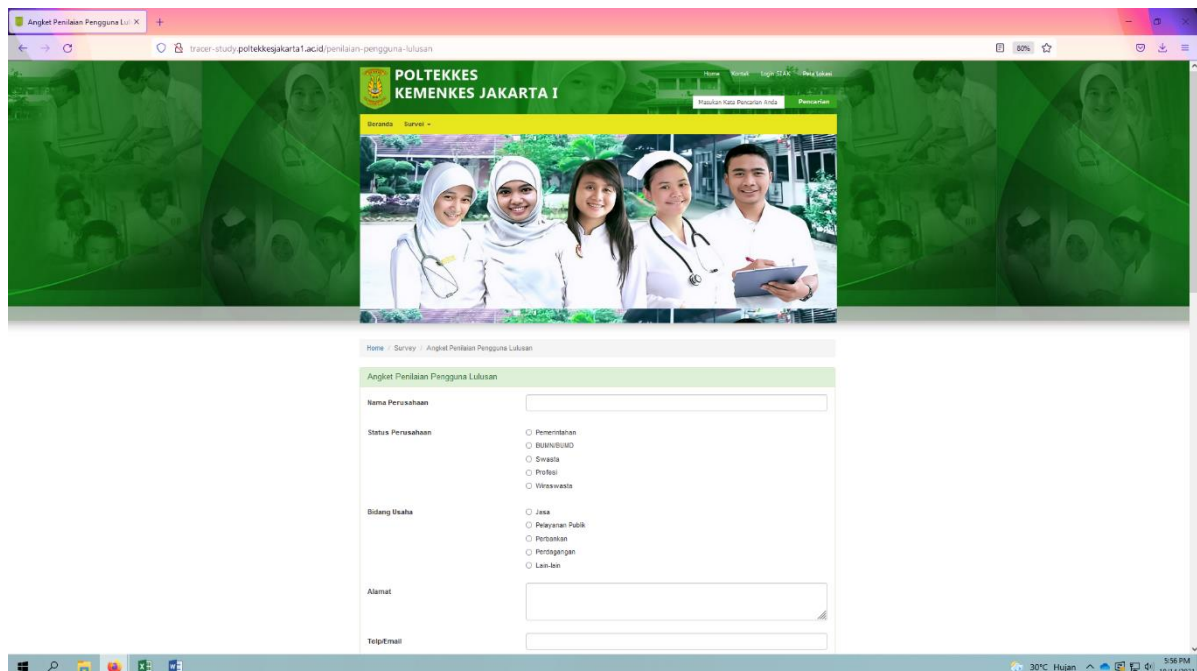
Angket Penilaian Pengguna Lul ×

tracer-study.poltekkesjakarta1.ac.id/penilaian-pengguna-lulusan

80%

POLTEKKES
KEMENKES JAKARTA I

Home Kontak Login SIAK Peta Lokasi

Masukan Kata Pencarian Anda

Pencarian

Beranda Survei

Home / Survey / Angket Penilaian Pengguna Lulusan

Angket Penilaian Pengguna Lulusan

Nama Perusahaan

Status Perusahaan

Pemerintahan
BUMN/BUMD
Swasta
Profesi
Wiraswasta

Bidang Usaha

Jasa
Pelayanan Publik
Perbankan
Perdagangan
Lain-lain

Alamat

Telp/Email

30°C Hujan

5:56 PM